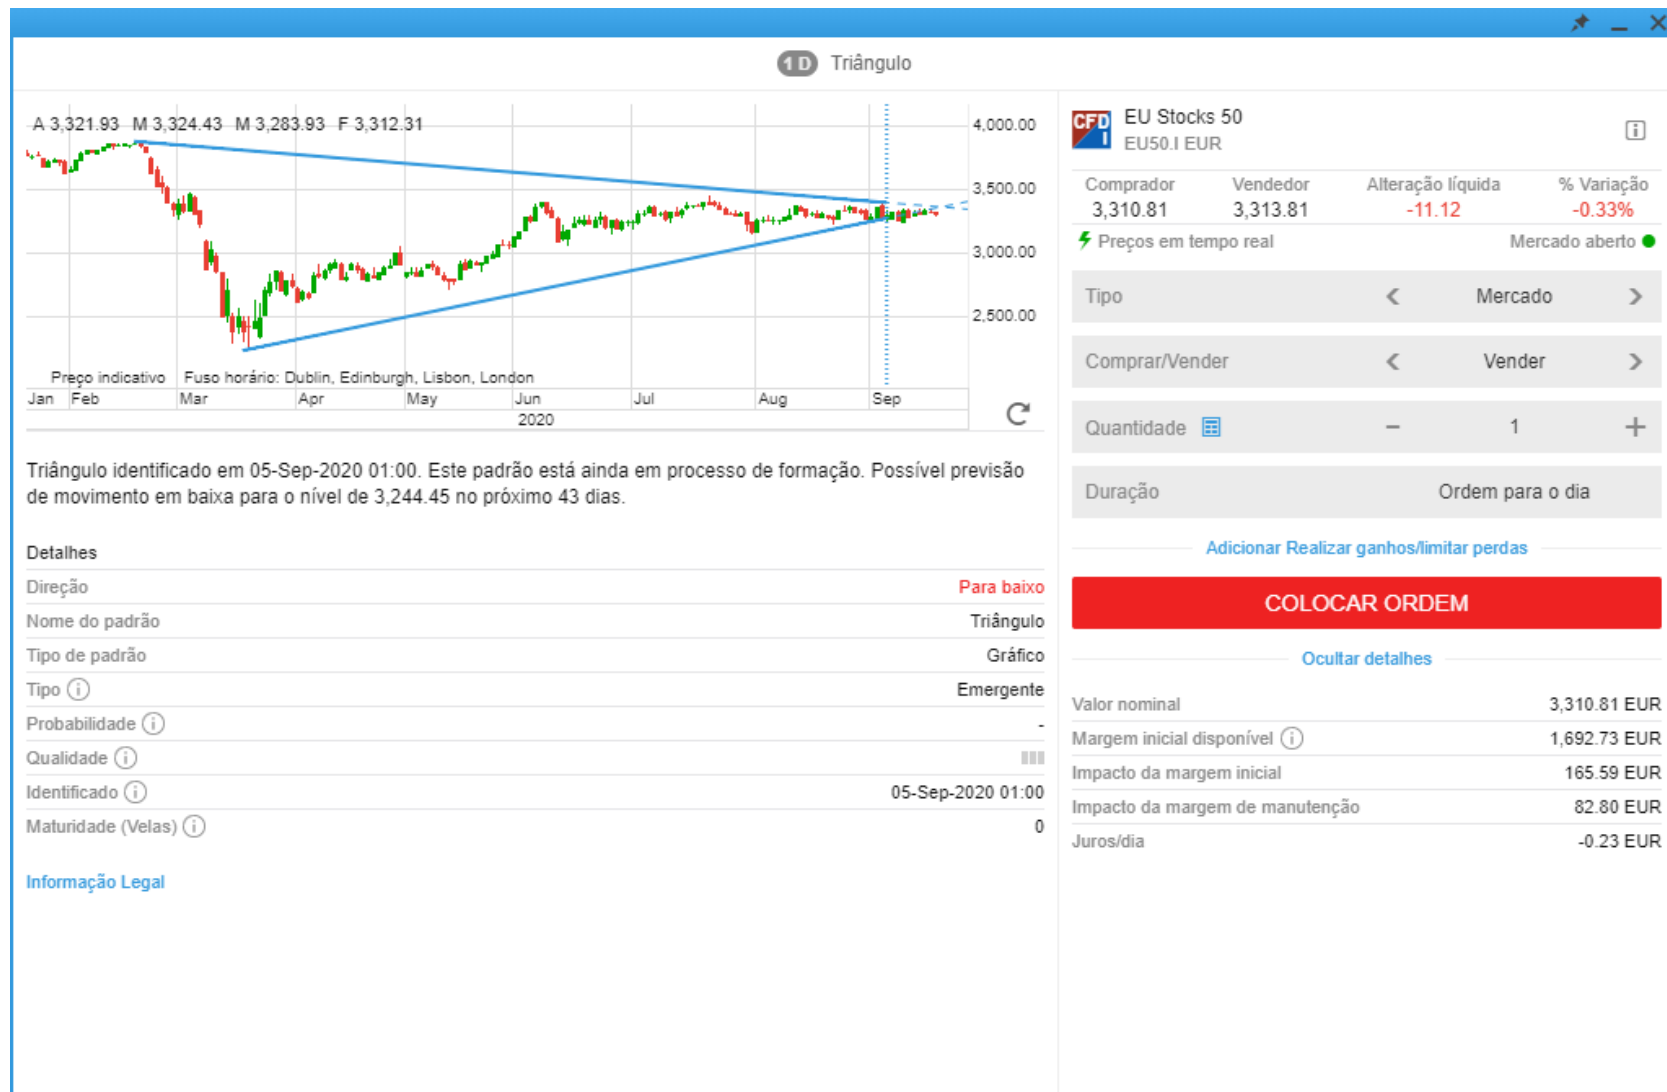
1 D Triângulo

A 3,321.93 M 3,324.43 M 3,283.93 F 3,312.31

4,000.00
3,500.00
3,000.00
2,500.00

Preço indicativo Fuso horário: Dublin, Edinburgh, Lisbon, London

Jan Feb Mar Apr May Jun Jul Aug Sep
2020

Triângulo identificado em 05-Sep-2020 01:00. Este padrão está ainda em processo de formação. Possível previsão de movimento em baixa para o nível de 3,244.45 no próximo 43 dias.

Detalhes

| | |
|---|---|
| Direção | Para baixo |
| Nome do padrão | Triângulo |
| Tipo de padrão | Gráfico |
| Tipo | Emergente |
| Probabilidade | - |
| Qualidade | |
| Identificado | 05-Sep-2020 01:00 |
| Maturidade (Velas) | 0 |

Informação Legal

CFD I
EU Stocks 50
EU50.I EUR

| Comprador | Vendedor | Alteração líquida | % Variação |
|---|---|---|---|
| 3,310.81 | 3,313.81 | -11.12 | -0.33% |

Preços em tempo real
Mercado aberto

Tipo < Mercado >
Comprar/Vender < Vender >
Quantidade − 1 +
Duração Ordem para o dia

Adicionar Realizar ganhos/limitar perdas

COLOCAR ORDEM

Ocultar detalhes

| | |
|---|---|
| Valor nominal | 3,310.81 EUR |
| Margem inicial disponível | 1,692.73 EUR |
| Impacto da margem inicial | 165.59 EUR |
| Impacto da margem de manutenção | 82.80 EUR |
| Juros/dia | -0.23 EUR |